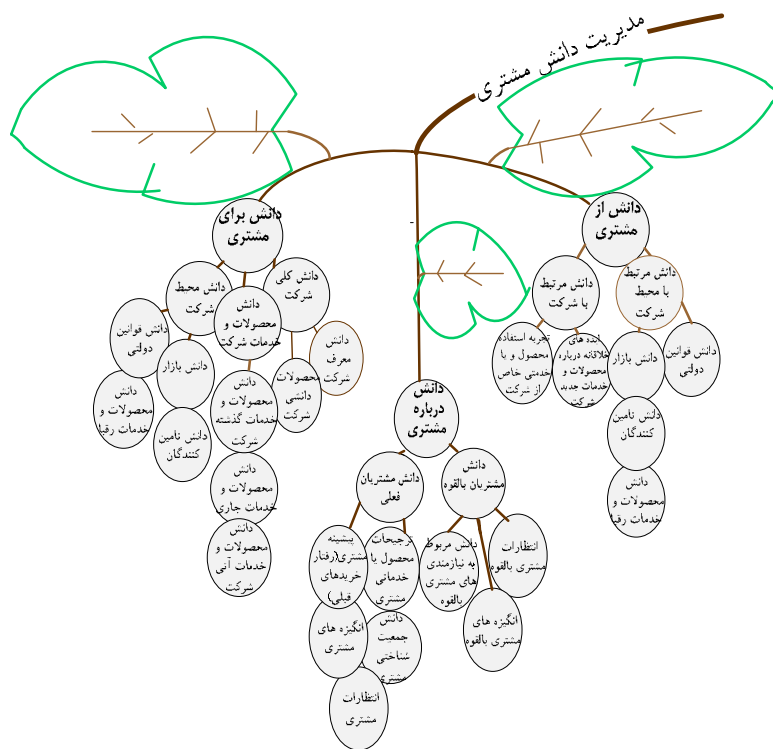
مدیریت دانش مشتری

دانش برای مشتری

دانش محیط شرکت

دانش کلی شرکت

دانش محصولات و خدمات شرکت

دانش قوانین دولتی

دانش بازار

دانش معرف شرکت

دانش محصولات و خدمات رقبا

دانش تامین کنندگان

دانش محصولات و خدمات گذشته شرکت

محصولات دانشی شرکت

دانش محصولات و خدمات جاری

دانش محصولات و خدمات آتی شرکت

دانش درباره مشتری

دانش مشتریان فعلی

دانش مشتریان بالقوه

پیشینه مشتری(رفتار خریدهای قبلی)

ترجیحات محصول یا خدماتی مشتری

دانش مربوط به نیازمندی های مشتری بالقوه

انتظارات مشتری بالقوه

انگیزه های مشتری

دانش جمعیت شناختی مشتری

انگیزه های مشتری بالقوه

انتظارات مشتری

دانش از مشتری

دانش مرتبط با شرکت

دانش مرتبط با محیط شرکت

تجربه استفاده محصول و یا خدمتی خاص از شرکت

ایده های خلاقانه درباره محصولات و خدمات جدید شرکت

دانش بازار

دانش قوانین دولتی

دانش تامین کنندگان

دانش محصولات و خدمات رقبا